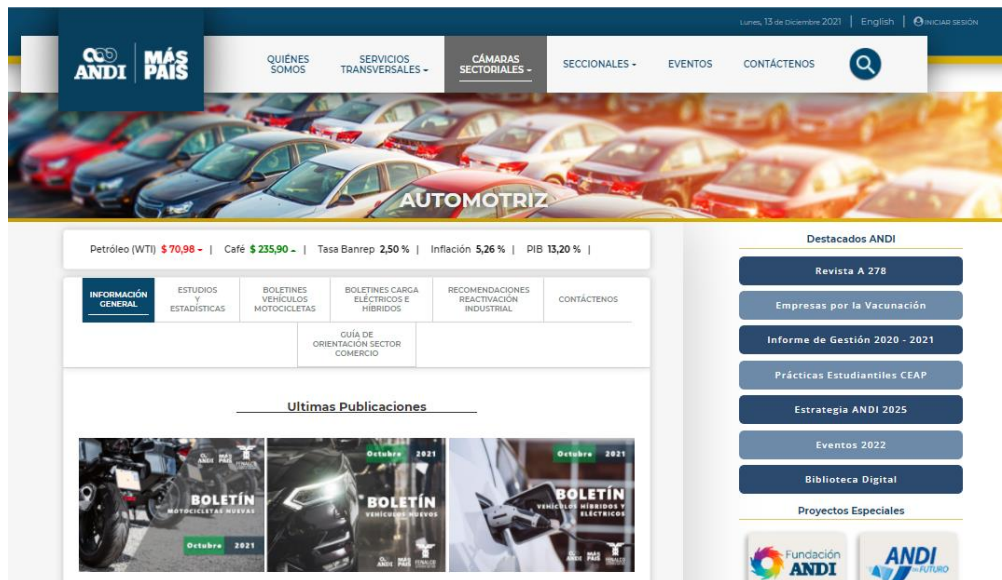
Lunes, 13 de Diciembre 2021 | English | INICIAR SESIÓN

ANDI | MÁS PAÍS

QUIÉNES SOMOS
SERVICIOS TRANSVERSALES
CÁMARAS SECTORIALES
SECCIONALES
EVENTOS
CONTÁCTENOS

AUTOMOTRIZ

Petróleo (WTI) $ 70,98 | Café $ 235,90 | Tasa Banrep 2,50 % | Inflación 5,26 % | PIB 13,20 % |

INFORMACIÓN GENERAL
ESTUDIOS Y ESTADÍSTICAS
BOLETINES VEHÍCULOS MOTOCICLETAS
BOLETINES CARGA ELÉCTRICOS E HÍBRIDOS
RECOMENDACIONES REACTIVACIÓN INDUSTRIAL
CONTÁCTENOS
GUÍA DE ORIENTACIÓN SECTOR COMERCIO

Ultimas Publicaciones

BOLETÍN MOTOCICLETAS NUEVAS Octubre 2021
Octubre 2021 BOLETÍN VEHÍCULOS NUEVOS
Octubre 2021 BOLETÍN VEHÍCULOS HÍBRIDOS Y ELÉCTRICOS

Destacados ANDI
Revista A 278
Empresas por la Vacunación
Informe de Gestión 2020 - 2021
Prácticas Estudiantiles CEAP
Estrategia ANDI 2025
Eventos 2022
Biblioteca Digital
Proyectos Especiales
Fundación ANDI
ANDI del FUTURO